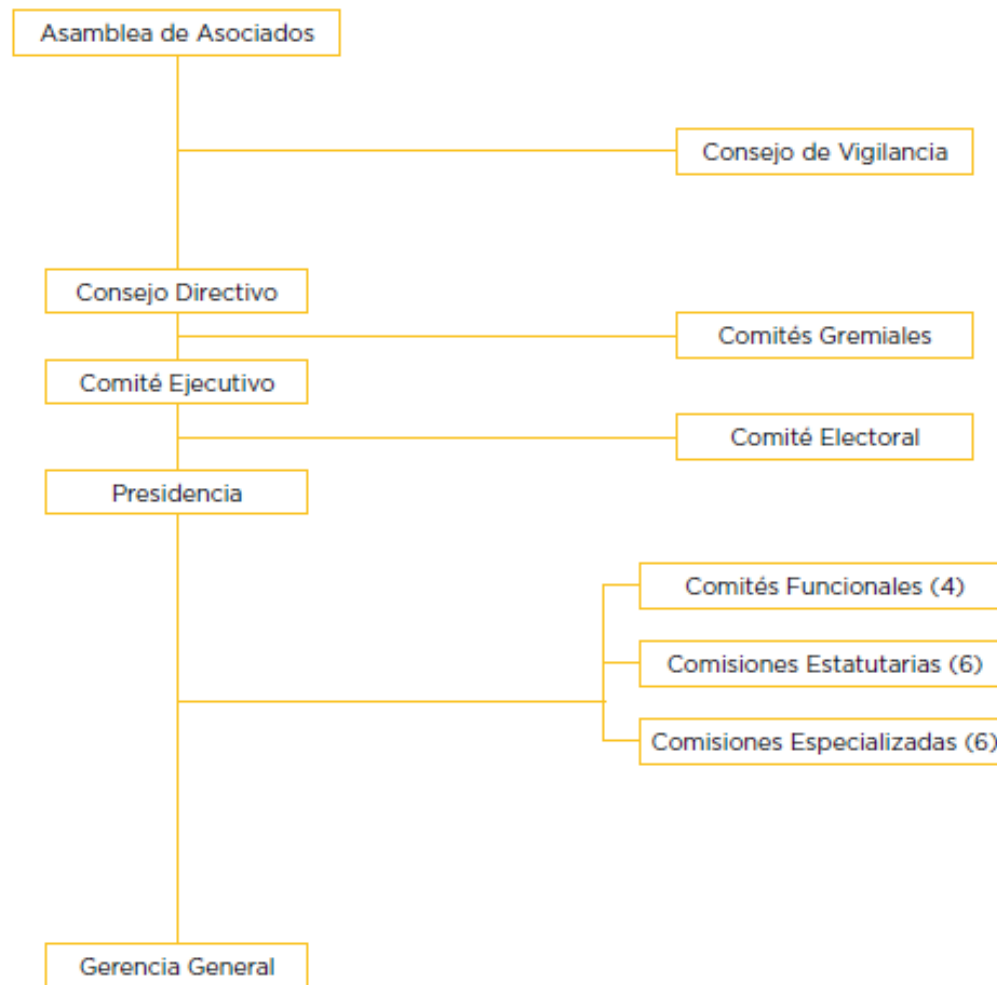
Asamblea de Asociados

Consejo de Vigilancia

Consejo Directivo

Comités Gremiales

Comité Ejecutivo

Comité Electoral

Presidencia

Comités Funcionales (4)

Comisiones Estatutarias (6)

Comisiones Especializadas (6)

Gerencia General